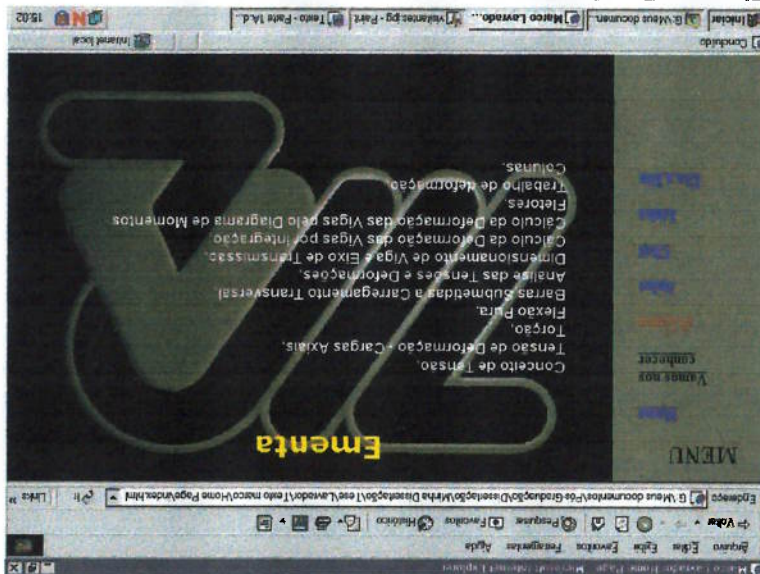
Marco Lavrado Home Page - Microsoft Internet Explorer

Arquivo Editar Exibir Favoritos Ferramentas Ajuda

Voltar · → · ⊗ ⌂ Pesquisar Favoritos Histórico

Endereço G:\Meus documentos\Pós-Graduação\Dissertação\Minha Dissertação\Teste\Lavrado\Teste marco\Home Page\Index.html ▾ Ir Links »

MENU

Vamos nos conhecer

Ementa

Conceito de Tensão.
Tensão de Deformação - Cargas Axiais.
Torção.
Flexão Pura.
Barras Submetidas a Carregamento Transversal.
Análise das Tensões e Deformações.
Dimensionamento de Viga e Eixo de Transmissão.
Cálculo da Deformação das Vigas por Integração.
Cálculo da Deformação das Vigas pelo Diagrama de Momentos Fletores.
Trabalho de deformação.
Colunas.

Concluído Intranet local

Iniciar G:\Meus documen... Marco Lavrado... Vitrificante.jpg - Paint Texto - Paint (Ad... 15:02